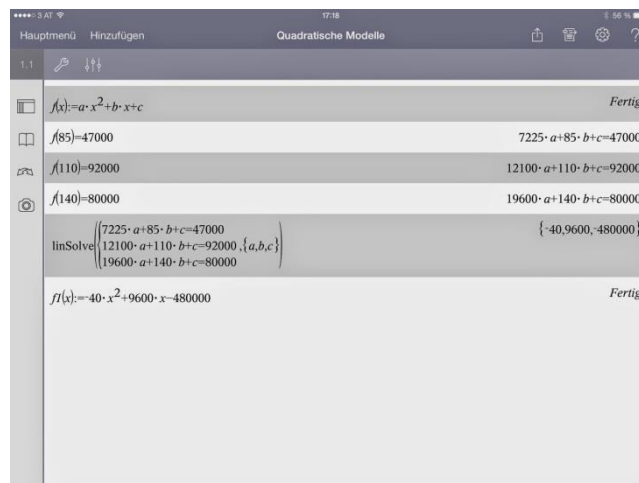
••••○ 3 AT 17:16 56 %

Hauptmenü Hinzufügen Quadratische Modelle

1.1

$f(x):=a\cdot x^2+b\cdot x+c$ Fertig

$f(85)=47000$ $7225\cdot a+85\cdot b+c=47000$

$f(110)=92000$ $12100\cdot a+110\cdot b+c=92000$

$f(140)=80000$ $19600\cdot a+140\cdot b+c=80000$

$\text{linSolve}\left(\begin{cases}7225\cdot a+85\cdot b+c=47000\\12100\cdot a+110\cdot b+c=92000\\19600\cdot a+140\cdot b+c=80000\end{cases},\{a,b,c\}\right)$ $\{-40,9600,-480000\}$

$f1(x):=-40\cdot x^2+9600\cdot x-480000$ Fertig